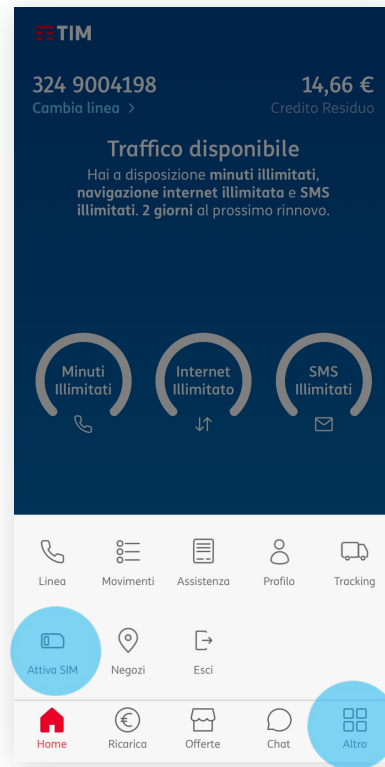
TIM

324 9004198
Cambia linea >

14,66 €
Credito Residuo

Traffico disponibile

Hai a disposizione minuti illimitati, navigazione internet illimitata e SMS illimitati. 2 giorni al prossimo rinnovo.

Minuti Illimitati

Internet Illimitato

SMS Illimitati

Linea
Movimenti
Assistenza
Profilo
Tracking

Attiva SIM
Negozi
Esci

Home
Ricarica
Offerte
Chat
Altro